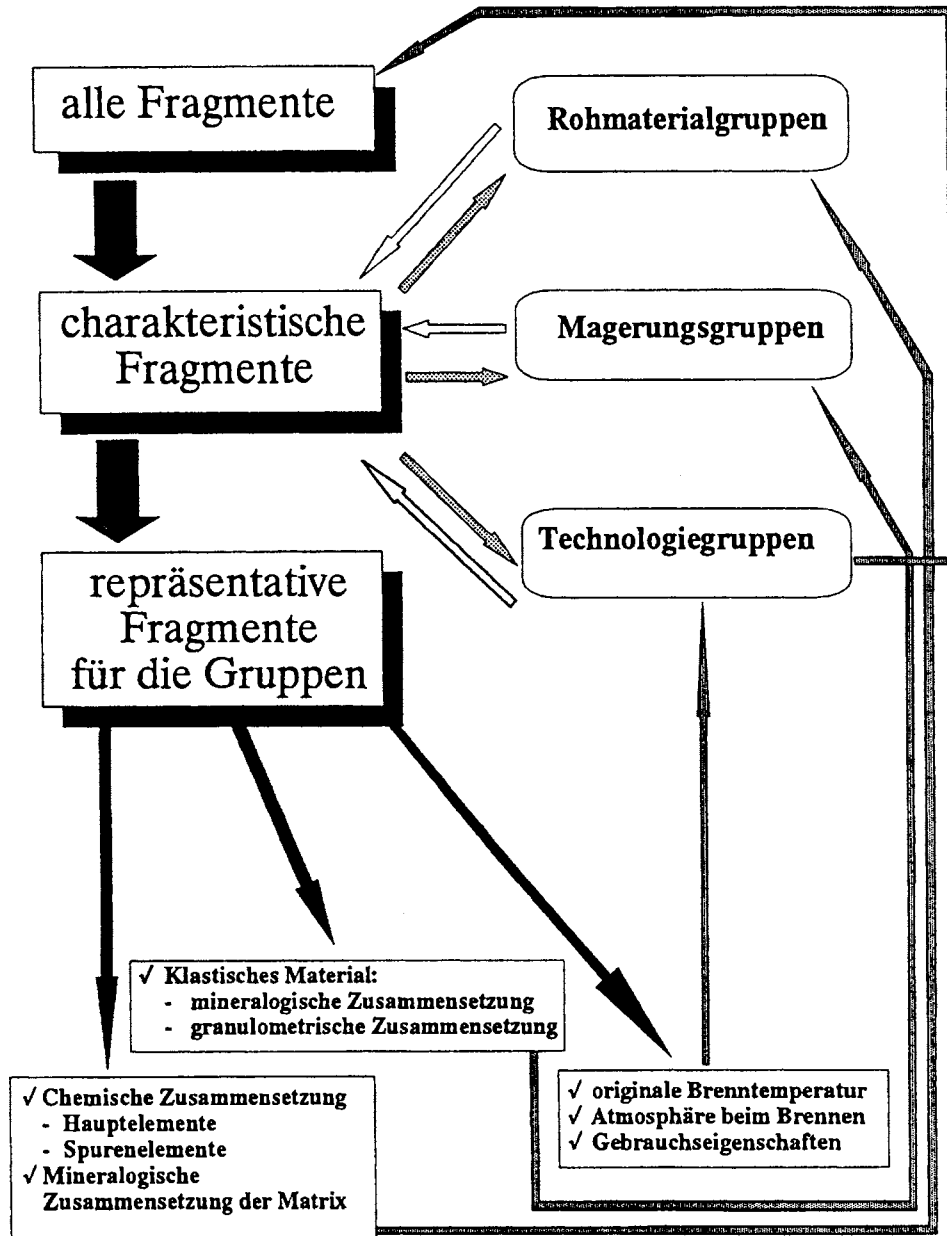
alle Fragmente

Rohmaterialgruppen

charakteristische Fragmente

Magerungsgruppen

Technologiegruppen

repräsentative Fragmente für die Gruppen

√ Klastisches Material:
- mineralogische Zusammensetzung
- granulometrische Zusammensetzung

√ Chemische Zusammensetzung
- Hauptelemente
- Spurenelemente
√ Mineralogische Zusammensetzung der Matrix

√ originale Brenntemperatur
√ Atmosphäre beim Brennen
√ Gebrauchseigenschaften